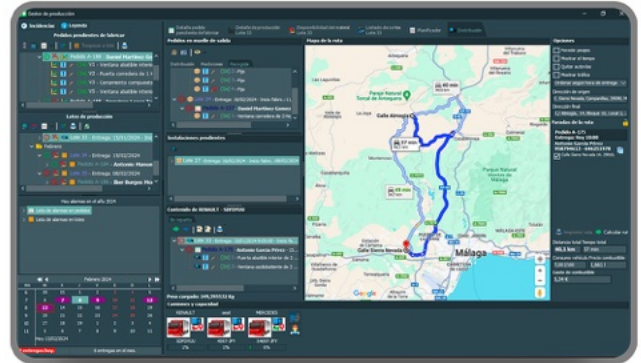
Gestor de producción

Incidencias | Leyenda

Pedidos pendientes de fabricar

Pedido A-185 · Daniel Martínez Ga
V1 - Ventana abatible interi
V2 - Puerta corredera de 1 r
V3 - Cerramiento compuesto
V5 - Ventana abatible interi

Lotes de producción

Lote 35 · Entrega: 15/01/2024 · 16h
Febrero
Lote 36 · Entrega: 19/02/2024
Pedido A-190 · Antonio Manuel
Lote 37 · Entrega: 08/02/2024
Pedido A-196 · Bar Borgus Mo

Hay alarmas en el año 2024

Lista de alarmas en pedidos
Lista de alarmas en lotes

Febrero 2024

Hoy: 13/02/2024 | 6 entregas en el mes

Detalle pedido pendiente de fabricar | Detalle lote de producción Lote 33 | Disponibilidad del material Lote 33 | Listado de cortes Lote 33 | Planificador | Distribución

Pedidos en muelle de salida

Distribución | Posiciones | Recogida

Pedido A-185 · Daniel Martínez Gomez
Ventana corredera de 2 ho

Instalaciones pendientes

Lote 37 · Entrega: 08/02/2024

Camión de RENAULT · 5895FDB

Pedido A-196 · Antonio García Pérez
Puerta abatible interior de 1
Ventana oscilobatiente de 2

Peso cargado: 149,35933 Kg

Camiones y capacidad

RENAULT | Iveco | MERCEDES

Mapa de la ruta

Calle Almería
Parque Natural Torcal de Antequera
Calle Sierra Nevada
Málaga

Opciones
Permitir peajes
Mostrar el tiempo
Quitar autovías
Mostrar tráfico

Dirección de origen
C/ Sierra Nevada, Campanillas, 29590, M

Dirección final
C/ Almería, 14, Bloque 12, Local 5, Cam

Paradas de la ruta
Pedido A-171
Entrega: hoy 10:00
Antonio García Pérez
958294612 · 648253978
Calle Sierra Nevada 14, 29590

Distancia total | Tiempo total
98,5 km | 57 min
Consumo vehículo | Precio combustible
7,00 l/100 | 1,662 €
Gasto de combustible
1,78 €